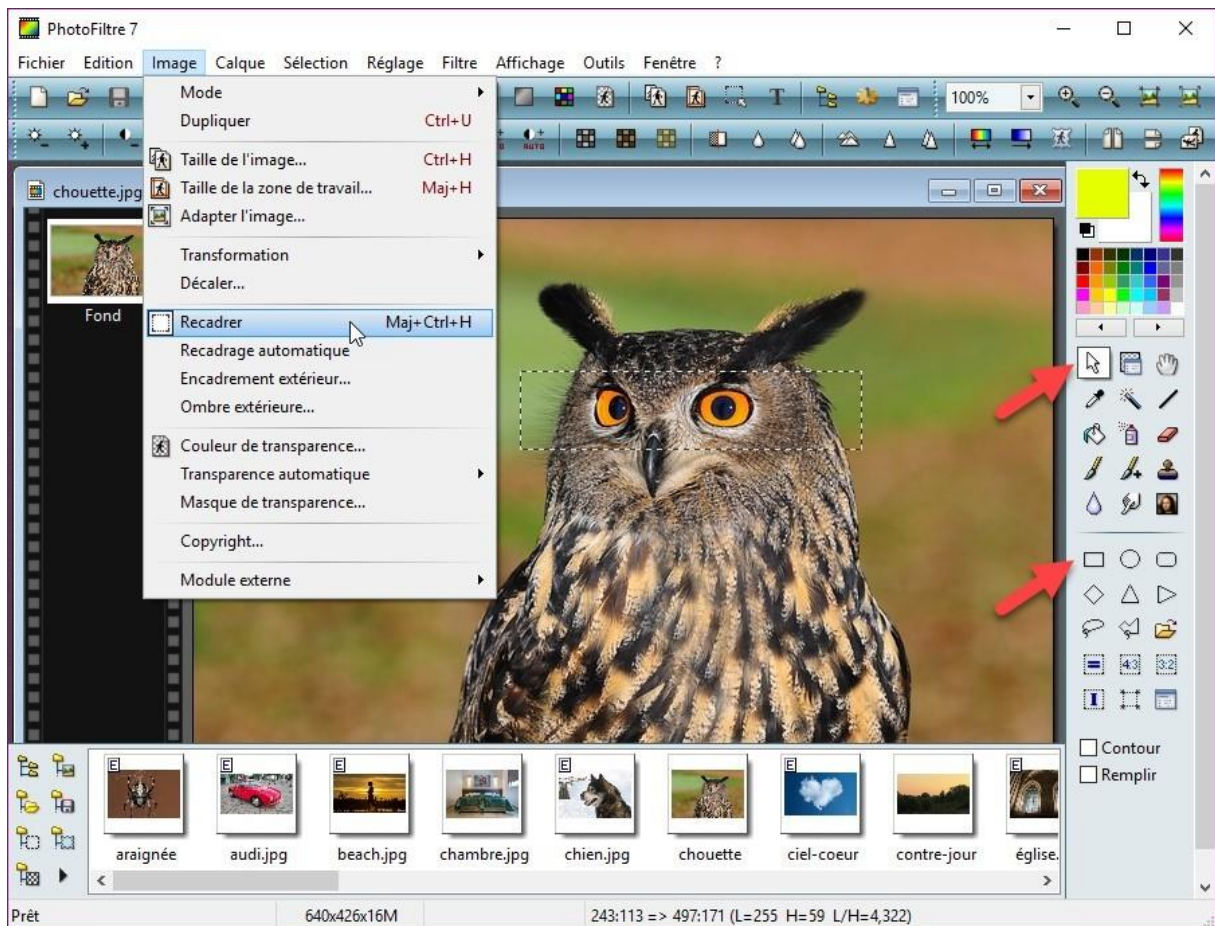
PhotoFiltre 7

Fichier Edition Image Calque Sélection Réglage Filtre Affichage Outils Fenêtre ?

100%

Mode
Dupliquer Ctrl+U
Taille de l'image... Ctrl+H
Taille de la zone de travail... Maj+H
Adapter l'image...
Transformation
Décaler...
Recadrer Maj+Ctrl+H
Recadrage automatique
Encadrement extérieur...
Ombre extérieure...
Couleur de transparence...
Transparence automatique
Masque de transparence...
Copyright...
Module externe

chouette.jpg

Fond

Contour
Remplir

araignée audi.jpg beach.jpg chambre.jpg chien.jpg chouette ciel-coeur contre-jour église.

Prêt 640x426x16M 243:113 => 497:171 (L=255 H=59 L/H=4,322)